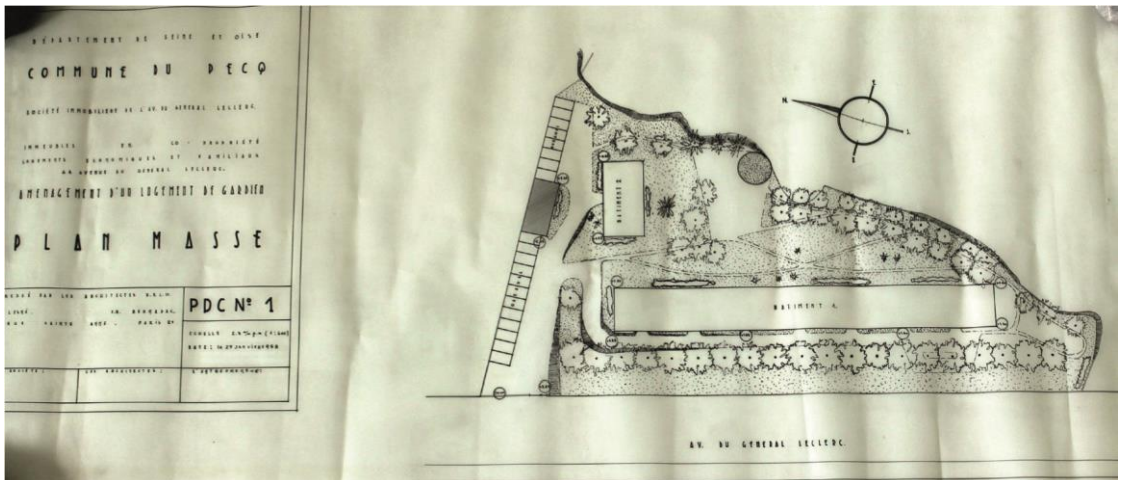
DÉPARTEMENT DE SEINE ET OISE

COMMUNE DU PECQ

SOCIÉTÉ IMMOBILIÈRE DE L'AV. DU GÉNÉRAL LECLERC

IMMEUBLES EN CO - PROPRIÉTÉ
LOGEMENTS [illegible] ET PAVILLONS
AV. AVENUE DU GÉNÉRAL LECLERC

AMÉNAGEMENT D'UN LOGEMENT DE GARDIEN

PLAN MASSE

DRESSÉ PAR LES ARCHITECTES D.P.L.G.
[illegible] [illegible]
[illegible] PARIS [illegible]

PDC Nº 1

ÉCHELLE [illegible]
DATE : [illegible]

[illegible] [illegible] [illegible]

N
S
E
O

BATIMENT B

BATIMENT A

AV. DU GÉNÉRAL LECLERC